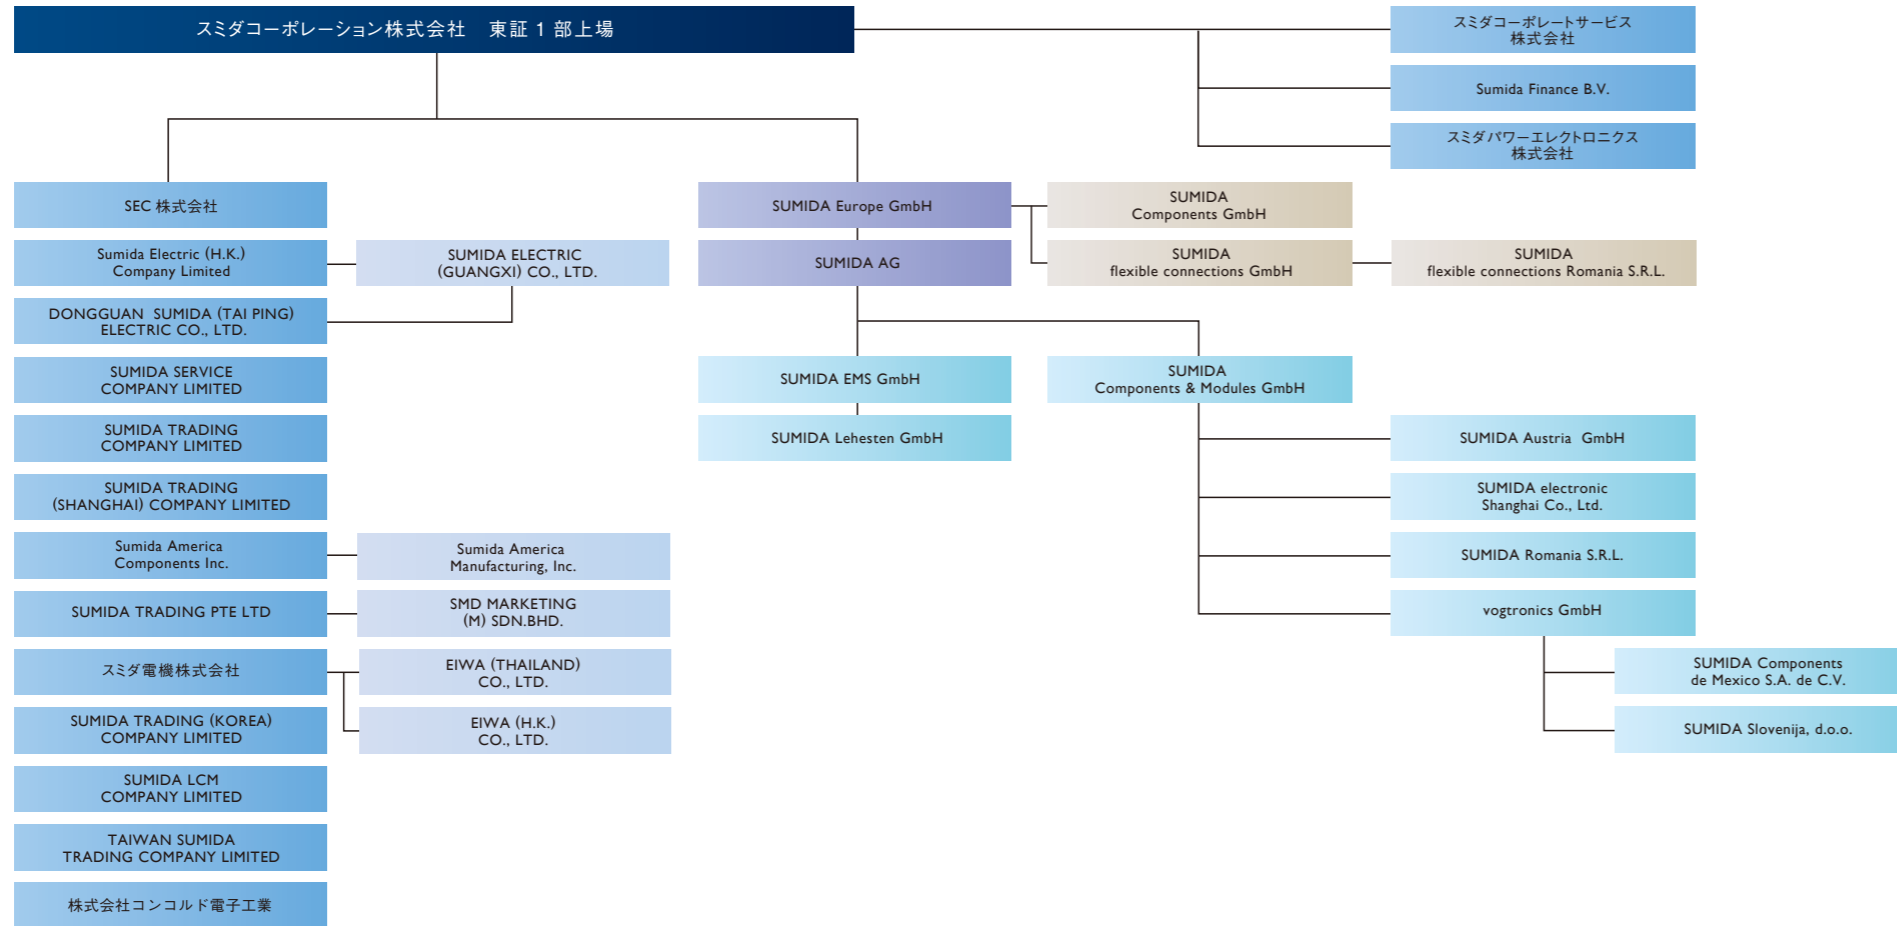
スミダコーポレーション株式会社　東証 1 部上場

スミダコーポレートサービス株式会社

Sumida Finance B.V.

スミダパワーエレクトロニクス株式会社

SEC 株式会社

Sumida Electric (H.K.) Company Limited

SUMIDA ELECTRIC (GUANGXI) CO., LTD.

DONGGUAN SUMIDA (TAI PING) ELECTRIC CO., LTD.

SUMIDA SERVICE COMPANY LIMITED

SUMIDA TRADING COMPANY LIMITED

SUMIDA TRADING (SHANGHAI) COMPANY LIMITED

Sumida America Components Inc.

Sumida America Manufacturing, Inc.

SUMIDA TRADING PTE LTD

SMD MARKETING (M) SDN.BHD.

スミダ電機株式会社

EIWA (THAILAND) CO., LTD.

SUMIDA TRADING (KOREA) COMPANY LIMITED

EIWA (H.K.) CO., LTD.

SUMIDA LCM COMPANY LIMITED

TAIWAN SUMIDA TRADING COMPANY LIMITED

株式会社コンコルド電子工業

SUMIDA Europe GmbH

SUMIDA Components GmbH

SUMIDA AG

SUMIDA flexible connections GmbH

SUMIDA flexible connections Romania S.R.L.

SUMIDA EMS GmbH

SUMIDA Components & Modules GmbH

SUMIDA Lehesten GmbH

SUMIDA Austria GmbH

SUMIDA electronic Shanghai Co., Ltd.

SUMIDA Romania S.R.L.

vogtronics GmbH

SUMIDA Components de Mexico S.A. de C.V.

SUMIDA Slovenija, d.o.o.